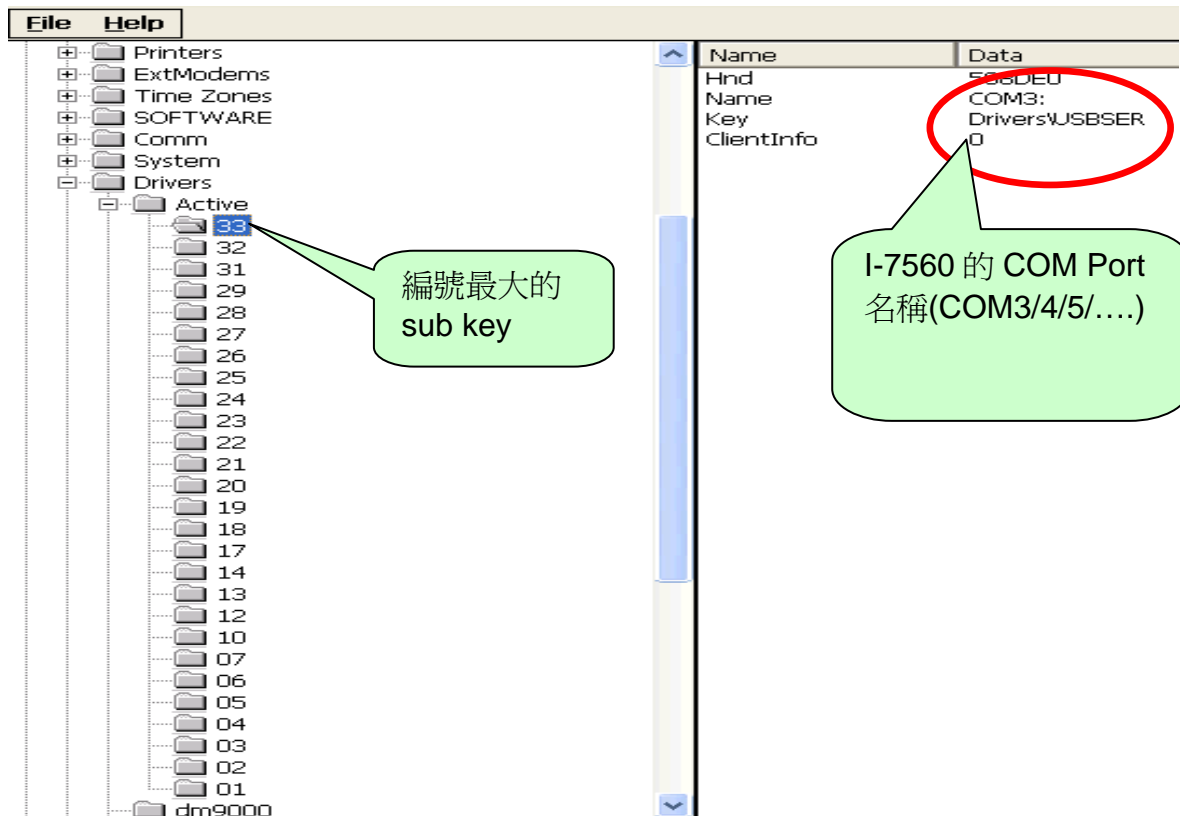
File Help

Printers
ExtModems
Time Zones
SOFTWARE
Comm
System
Drivers
Active
33
32
31
29
28
27
26
25
24
23
22
21
20
19
18
17
14
13
12
10
07
06
05
04
03
02
01
dm9000

| Name | Data |
|---|---|
| Hnd | 5 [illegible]DEU |
| Name | COM3: |
| Key | Drivers\USBSER |
| ClientInfo | 0 |

編號最大的 sub key

I-7560 的 COM Port 名稱(COM3/4/5/….)